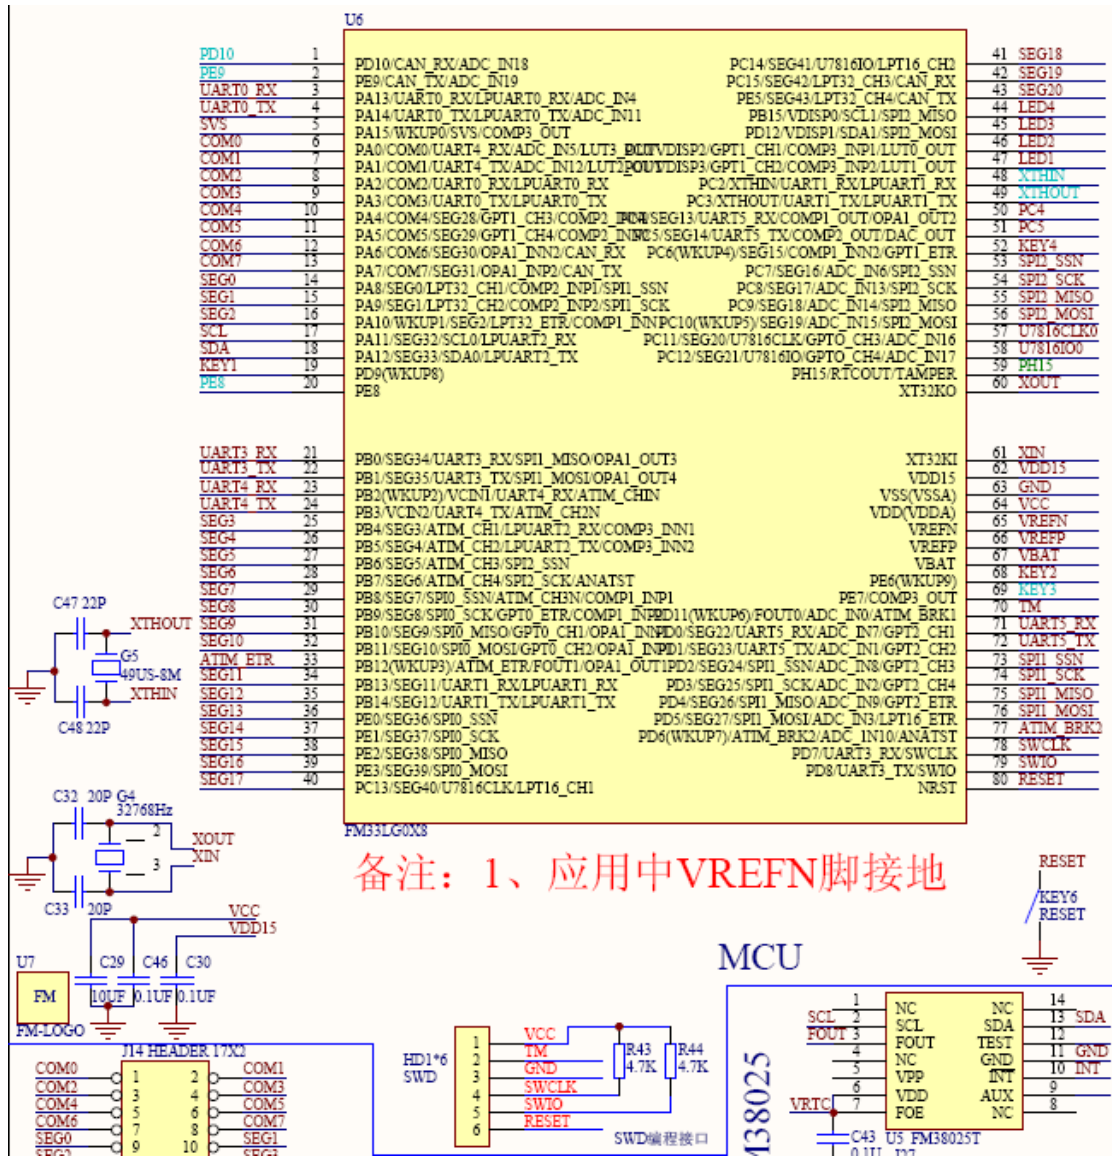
U6

| | | | | | |
|---|---|---|---|---|---|
| PD10 | 1 | PD10/CAN_RX/ADC_IN18 | PC14/SEG41/U7816IO/LPT16_CH2 | 41 | SEG18 |
| PE9 | 2 | PE9/CAN_TX/ADC_IN19 | PC15/SEG42/LPT32_CH3/CAN_RX | 42 | SEG19 |
| UART0_RX | 3 | PA13/UART0_RX/LPUART0_RX/ADC_IN4 | PE5/SEG43/LPT32_CH4/CAN_TX | 43 | SEG20 |
| UART0_TX | 4 | PA14/UART0_TX/LPUART0_TX/ADC_IN11 | PB15/VDISP0/SCL1/SPI2_MISO | 44 | LED4 |
| SVS | 5 | PA15/WKUP0/SVS/COMP3_OUT | PD12/VDISP1/SDA1/SPI2_MOSI | 45 | LED3 |
| COM0 | 6 | PA0/COM0/UART4_RX/ADC_IN5/LUT3_OUT | PD13/VDISP2/GPT1_CH1/COMP3_INP1/LUT0_OUT | 46 | LED2 |
| COM1 | 7 | PA1/COM1/UART4_TX/ADC_IN12/LUT2_OUT | PD14/VDISP3/GPT1_CH2/COMP3_INP2/LUT1_OUT | 47 | LED1 |
| COM2 | 8 | PA2/COM2/UART0_RX/LPUART0_RX | PC2/XTHIN/UART1_RX/LPUART1_RX | 48 | XTHIN |
| COM3 | 9 | PA3/COM3/UART0_TX/LPUART0_TX | PC3/XTHOUT/UART1_TX/LPUART1_TX | 49 | XTHOUT |
| COM4 | 10 | PA4/COM4/SEG28/GPT1_CH3/COMP2_INP1 | PC4/SEG13/UART5_RX/COMP1_OUT/OPA1_OUT2 | 50 | PC4 |
| COM5 | 11 | PA5/COM5/SEG29/GPT1_CH4/COMP2_INP2 | PC5/SEG14/UART5_TX/COMP2_OUT/DAC_OUT | 51 | PC5 |
| COM6 | 12 | PA6/COM6/SEG30/OPA1_INN2/CAN_RX | PC6(WKUP4)/SEG15/COMP1_INN2/GPT1_ETR | 52 | KEY4 |
| COM7 | 13 | PA7/COM7/SEG31/OPA1_INP2/CAN_TX | PC7/SEG16/ADC_IN6/SPI2_SSN | 53 | SPI2_SSN |
| SEG0 | 14 | PA8/SEG0/LPT32_CH1/COMP2_INP1/SPI1_SSN | PC8/SEG17/ADC_IN13/SPI2_SCK | 54 | SPI2_SCK |
| SEG1 | 15 | PA9/SEG1/LPT32_CH2/COMP2_INP2/SPI1_SCK | PC9/SEG18/ADC_IN14/SPI2_MISO | 55 | SPI2_MISO |
| SEG2 | 16 | PA10/WKUP1/SEG2/LPT32_ETR/COMP1_INN1 | PC10(WKUP5)/SEG19/ADC_IN15/SPI2_MOSI | 56 | SPI2_MOSI |
| SCL | 17 | PA11/SEG32/SCL0/LPUART2_RX | PC11/SEG20/U7816CLK/GPTO_CH3/ADC_IN16 | 57 | U7816CLK0 |
| SDA | 18 | PA12/SEG33/SDA0/LPUART2_TX | PC12/SEG21/U7816IO/GPTO_CH4/ADC_IN17 | 58 | U7816IO0 |
| KEY1 | 19 | PD9(WKUP8) | PH15/RTCOUT/TAMPER | 59 | PH15 |
| PE8 | 20 | PE8 | XT32KO | 60 | XOUT |
| UART3_RX | 21 | PB0/SEG34/UART3_RX/SPI1_MISO/OPA1_OUT3 | XT32KI | 61 | XIN |
| UART3_TX | 22 | PB1/SEG35/UART3_TX/SPI1_MOSI/OPA1_OUT4 | VDD15 | 62 | VDD15 |
| UART4_RX | 23 | PB2(WKUP2)/VCIN1/UART4_RX/ATIM_CHIN | VSS(VSSA) | 63 | GND |
| UART4_TX | 24 | PB3/VCIN2/UART4_TX/ATIM_CH2N | VDD(VDDA) | 64 | VCC |
| SEG3 | 25 | PB4/SEG3/ATIM_CH1/LPUART2_RX/COMP3_INN1 | VREFN | 65 | VREFN |
| SEG4 | 26 | PB5/SEG4/ATIM_CH2/LPUART2_TX/COMP3_INN2 | VREFP | 66 | VREFP |
| SEG5 | 27 | PB6/SEG5/ATIM_CH3/SPI2_SSN | VBAT | 67 | VBAT |
| SEG6 | 28 | PB7/SEG6/ATIM_CH4/SPI2_SCK/ANATST | PE6(WKUP9) | 68 | KEY2 |
| SEG7 | 29 | PB8/SEG7/SPI0_SSN/ATIM_CH3N/COMP1_INP1 | PE7/COMP3_OUT | 69 | KEY3 |
| SEG8 | 30 | PB9/SEG8/SPI0_SCK/GPT0_ETR/COMP1_INP2 | PD11(WKUP6)/FOUT0/ADC_IN0/ATIM_BRK1 | 70 | TM |
| SEG9 | 31 | PB10/SEG9/SPI0_MISO/GPT0_CH1/OPA1_INN1 | PD0/SEG22/UART5_RX/ADC_IN7/GPT2_CH1 | 71 | UART5_RX |
| SEG10 | 32 | PB11/SEG10/SPI0_MOSI/GPT0_CH2/OPA1_INP1 | PD1/SEG23/UART5_TX/ADC_IN1/GPT2_CH2 | 72 | UART5_TX |
| ATIM_ETR | 33 | PB12(WKUP3)/ATIM_ETR/FOUT1/OPA1_OUT1 | PD2/SEG24/SPI1_SSN/ADC_IN8/GPT2_CH3 | 73 | SPI1_SSN |
| SEG11 | 34 | PB13/SEG11/UART1_RX/LPUART1_RX | PD3/SEG25/SPI1_SCK/ADC_IN2/GPT2_CH4 | 74 | SPI1_SCK |
| SEG12 | 35 | PB14/SEG12/UART1_TX/LPUART1_TX | PD4/SEG26/SPI1_MISO/ADC_IN9/GPT2_ETR | 75 | SPI1_MISO |
| SEG13 | 36 | PE0/SEG36/SPI0_SSN | PD5/SEG27/SPI1_MOSI/ADC_IN3/LPT16_ETR | 76 | SPI1_MOSI |
| SEG14 | 37 | PE1/SEG37/SPI0_SCK | PD6(WKUP7)/ATIM_BRK2/ADC_IN10/ANATST | 77 | ATIM_BRK2 |
| SEG15 | 38 | PE2/SEG38/SPI0_MISO | PD7/UART3_RX/SWCLK | 78 | SWCLK |
| SEG16 | 39 | PE3/SEG39/SPI0_MOSI | PD8/UART3_TX/SWIO | 79 | SWIO |
| SEG17 | 40 | PC13/SEG40/U7816CLK/LPT16_CH1 | NRST | 80 | RESET |

FM33LG0X8

C47 22P XTHOUT G5 49US-8M XTHIN C48 22P

C32 20P G4 32768Hz 2 XOUT XIN 3 C33 20P

备注：1、应用中VREFN脚接地

RESET KEY6 RESET

VCC VDD15

U7 FM FM-LOGO C29 10UF C46 0.1UF C30 0.1UF

MCU

J14 HEADER 17X2
COM0 1 2 COM1
COM2 3 4 COM3
COM4 5 6 COM5
COM6 7 8 COM7
SEG0 9 10 SEG1
SEG2 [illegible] SEG3

HD1*6 SWD
1 VCC
2 TM
3 GND
4 SWCLK
5 SWIO
6 RESET
R43 4.7K R44 4.7K
SWD编程接口

M38025
SCL 2 SCL
FOUT 3 FOUT
1 NC
4 NC
5 VPP
6 VDD
VRTC 7 FOE
NC 14
SDA 13 SDA
TEST 12
GND 11 GND
INT 10 INT
AUX 9
NC 8
C43 U5 FM38025T
0.1U J27